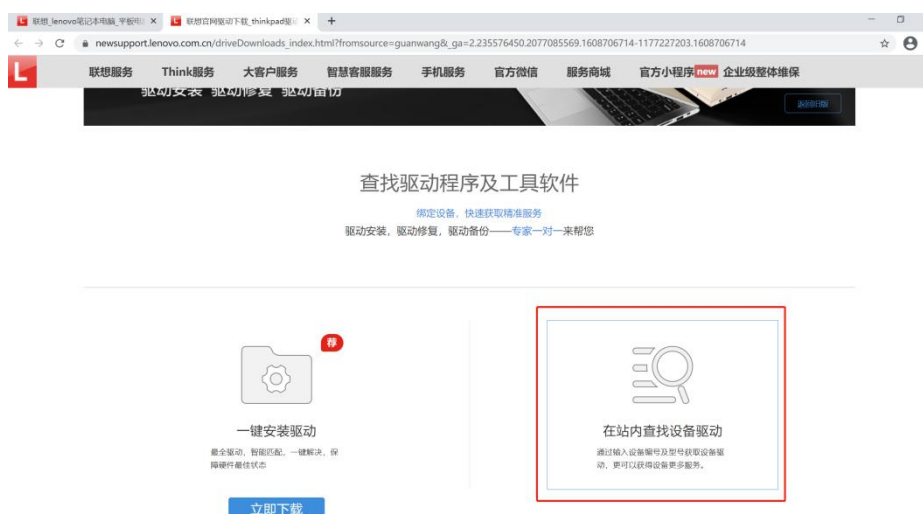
联想_lenovo笔记本电脑_平板电 ×
联想官网驱动下载_thinkpad驱 ×
+
newsupport.lenovo.com.cn/driveDownloads_index.html?fromsource=guanwang&_ga=2.235576450.2077085569.1608706714-1177227203.1608706714

L
联想服务 Think服务 大客户服务 智慧客服服务 手机服务 官方微信 服务商城 官方小程序 new 企业级整体维保

驱动安装 驱动修复 驱动备份
返回旧版

查找驱动程序及工具软件

绑定设备、快速获取精准服务
驱动安装，驱动修复，驱动备份——专家一对一来帮您

荐
一键安装驱动
最全驱动，智能匹配，一键解决，保障硬件最佳状态
立即下载

在站内查找设备驱动
通过输入设备编号及型号获取设备驱动，更可以获得设备更多服务。